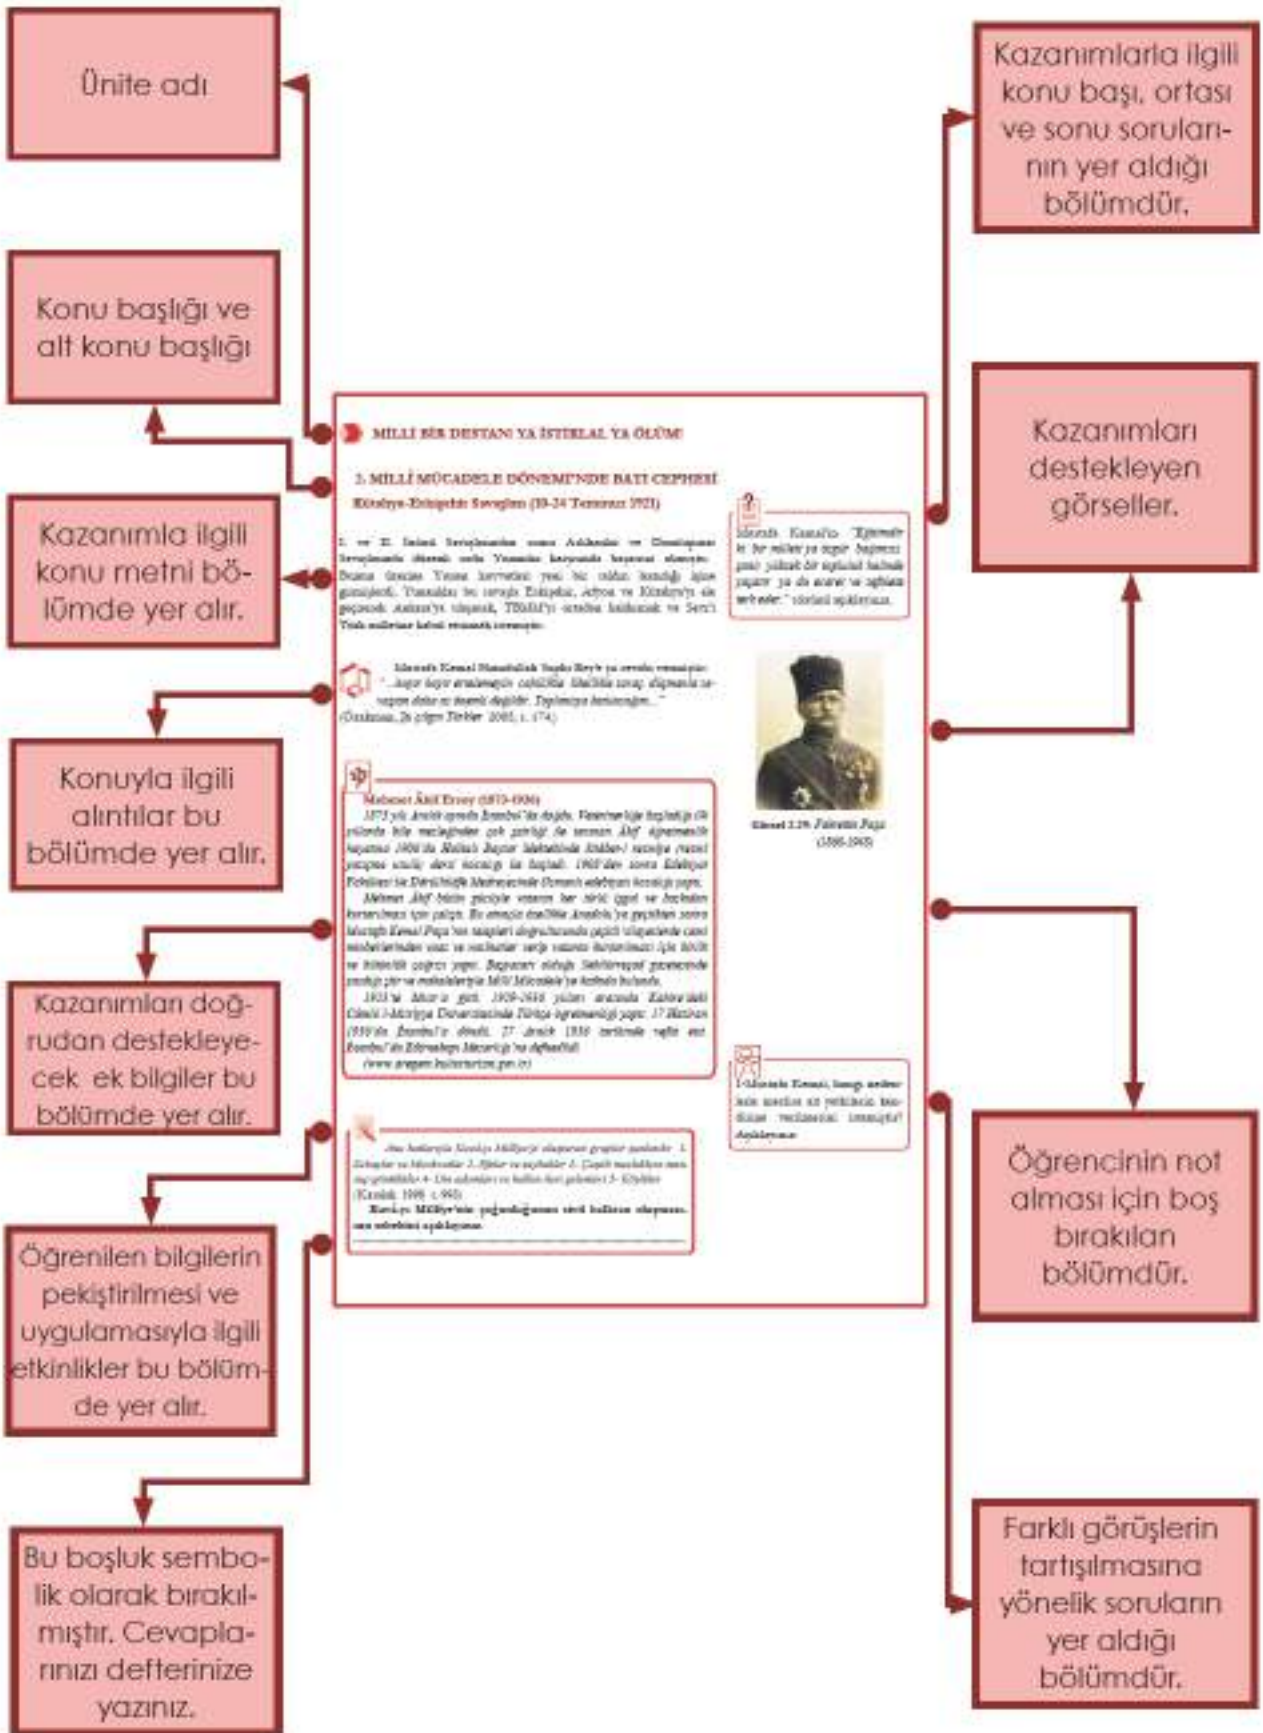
Ünite adı

Konu başlığı ve alt konu başlığı

Kazanımla ilgili konu metni bölümde yer alır.

Konuyla ilgili alıntılar bu bölümde yer alır.

Kazanımları doğrudan destekleyecek ek bilgiler bu bölümde yer alır.

Öğrenilen bilgilerin pekiştirilmesi ve uygulamasıyla ilgili etkinlikler bu bölümde yer alır.

Bu boşluk sembolik olarak bırakılmıştır. Cevaplarınızı defterinize yazınız.

MİLLİ BİR DESTAN: YA İSTİKLAL YA ÖLÜM!

3. MİLLÎ MÜCADELE DÖNEMİ'NDE BATI CEPHESİ

Kütahya-Eskişehir Savaşları (10-24 Temmuz 1921)

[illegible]

Mustafa Kemal Nasuhizade Yoğun Bey'e şu cevabı vermiştir: "...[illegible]" (Özakman, Şu Çılgın Türkler 2005, s. 174)

Mehmet Âkif Ersoy (1873-1936)

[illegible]

(www.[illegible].gov.tr)

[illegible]

Kazanımlarla ilgili konu başı, ortası ve sonu sorularının yer aldığı bölümdür.

Kazanımları destekleyen görseller.

Mustafa Kemal'in "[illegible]" sözünü açıklayınız.

Görsel 2.19: Fahrettin Paşa (1886-1965)

1-Mustafa Kemal, hangi nedenlerle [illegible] açıklayınız.

Öğrencinin not alması için boş bırakılan bölümdür.

Farklı görüşlerin tartışılmasına yönelik soruların yer aldığı bölümdür.